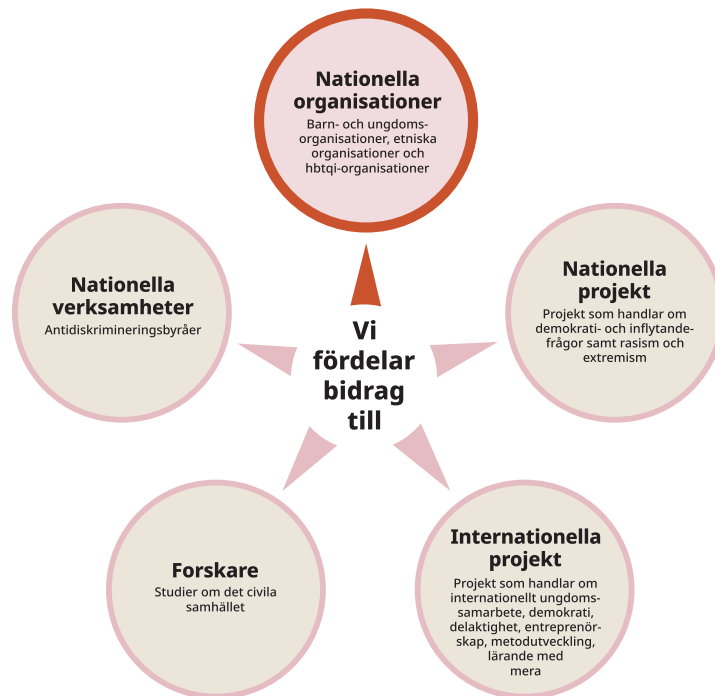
Nationella organisationer
Barn- och ungdomsorganisationer, etniska organisationer och hbtqi-organisationer

Nationella verksamheter
Antidiskrimineringsbyråer

Vi fördelar bidrag till

Nationella projekt
Projekt som handlar om demokrati- och inflytandefrågor samt rasism och extremism

Forskare
Studier om det civila samhället

Internationella projekt
Projekt som handlar om internationellt ungdomssamarbete, demokrati, delaktighet, entreprenörskap, metodutveckling, lärande med mera